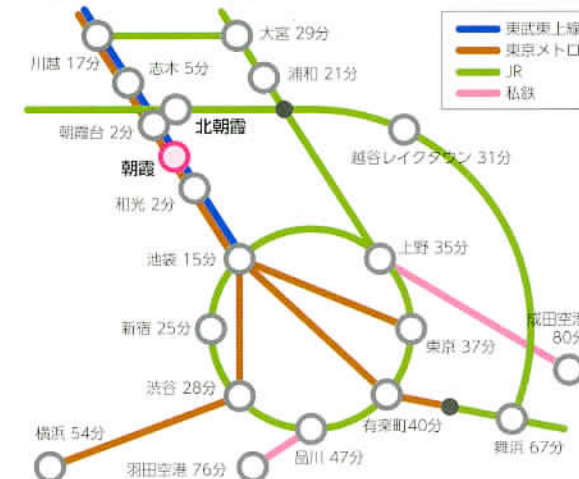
東武東上線
東京メトロ
JR
私鉄

大宮 29分
川越 17分
志木 5分
浦和 21分
朝霞台 2分
北朝霞
朝霞
越谷レイクタウン 31分
和光 2分
池袋 15分
上野 35分
成田空港
80分
新宿 25分
東京 37分
渋谷 28分
有楽町40分
舞浜 67分
横浜 54分
羽田空港 76分
品川 47分